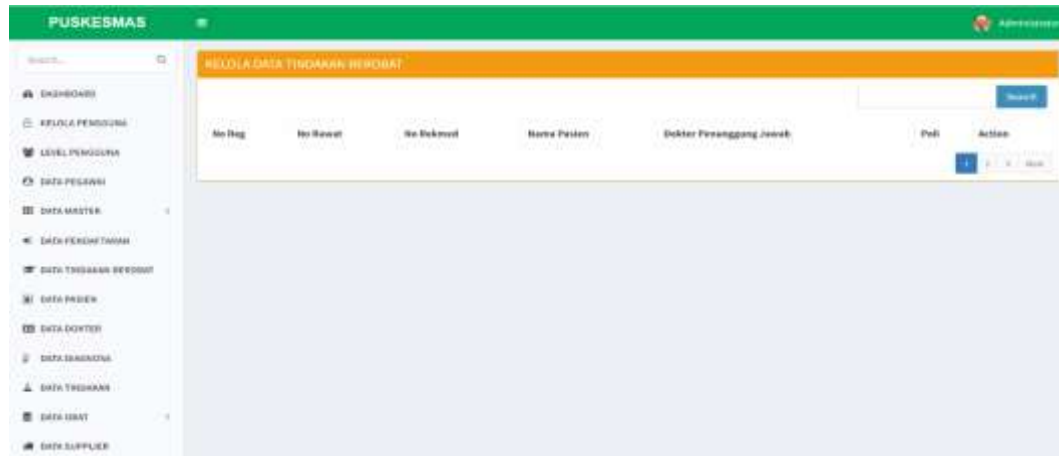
PUSKESMAS

Administrator

Search...

DASHBOARD

KELOLA PENGGUNA

LEVEL PENGGUNA

DATA PEGAWAI

DATA MASTER

DATA PENDAFTARAN

DATA TINDAKAN BEROBAT

DATA PASIEN

DATA DOKTER

DATA DIAGNOSA

DATA TINDAKAN

DATA OBAT

DATA SUPPLIER

KELOLA DATA TINDAKAN BEROBAT

Search

| No Reg | No Rawat | No Rekmed | Nama Pasien | Dokter Penanggung Jawab | Poli | Action |
|---|---|---|---|---|---|---|

1 2 3 Next